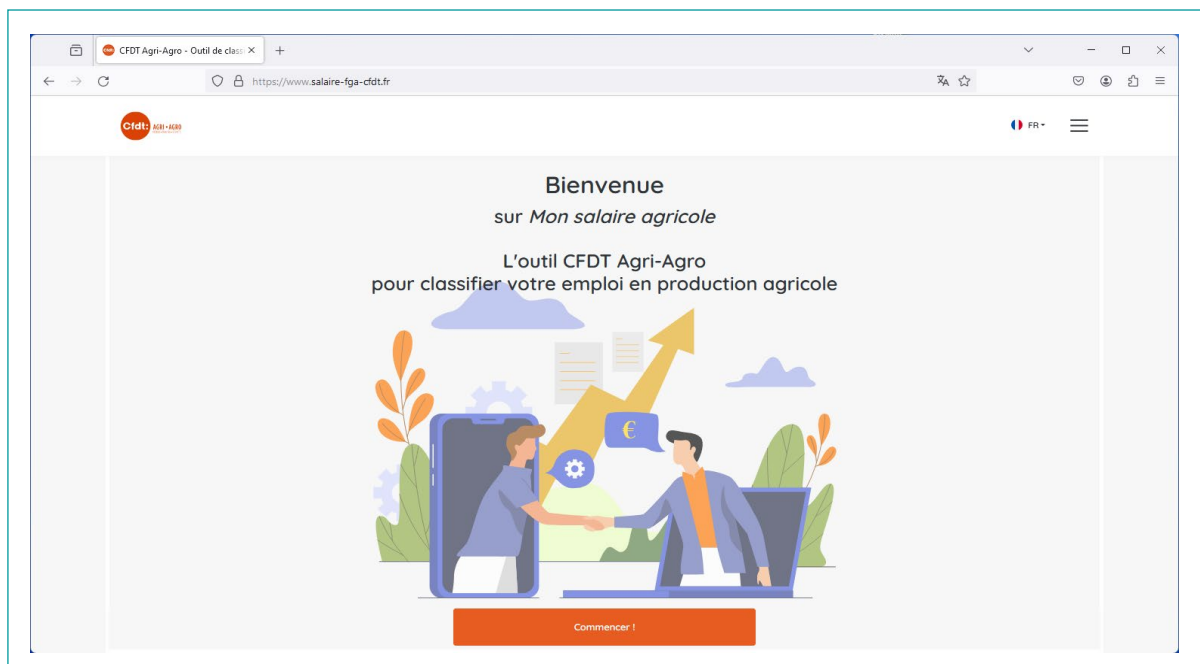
CFDT Agri-Agro - Outil de class ×

https://www.salaire-fga-cfdt.fr

Cfdt: AGRI-AGRO

FR

Bienvenue

sur *Mon salaire agricole*

L'outil CFDT Agri-Agro
pour classifier votre emploi en production agricole

€

Commencer !